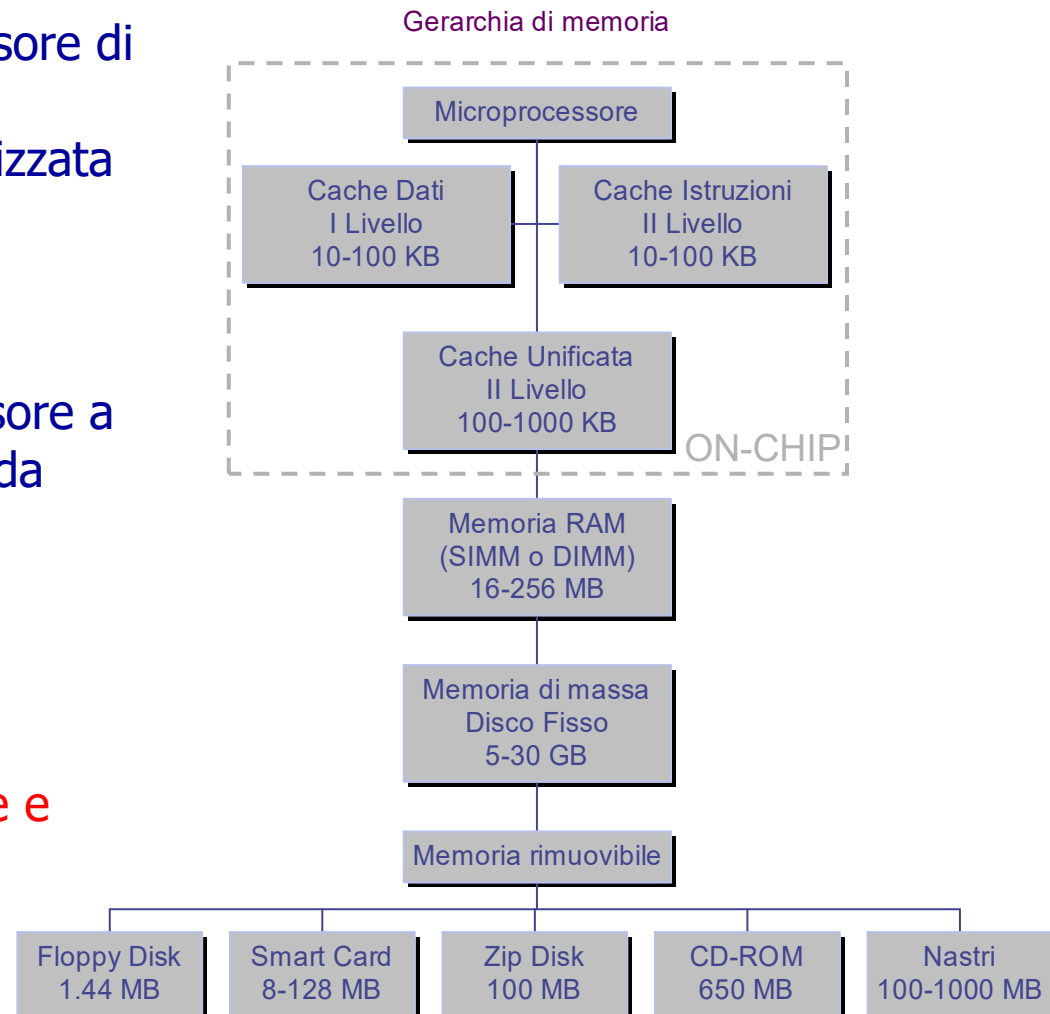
sore di

izzata

sore a
da

e e

Gerarchia di memoria

Microprocessore

Cache Dati
I Livello
10-100 KB

Cache Istruzioni
II Livello
10-100 KB

Cache Unificata
II Livello
100-1000 KB

ON-CHIP

Memoria RAM
(SIMM o DIMM)
16-256 MB

Memoria di massa
Disco Fisso
5-30 GB

Memoria rimuovibile

Floppy Disk
1.44 MB

Smart Card
8-128 MB

Zip Disk
100 MB

CD-ROM
650 MB

Nastri
100-1000 MB